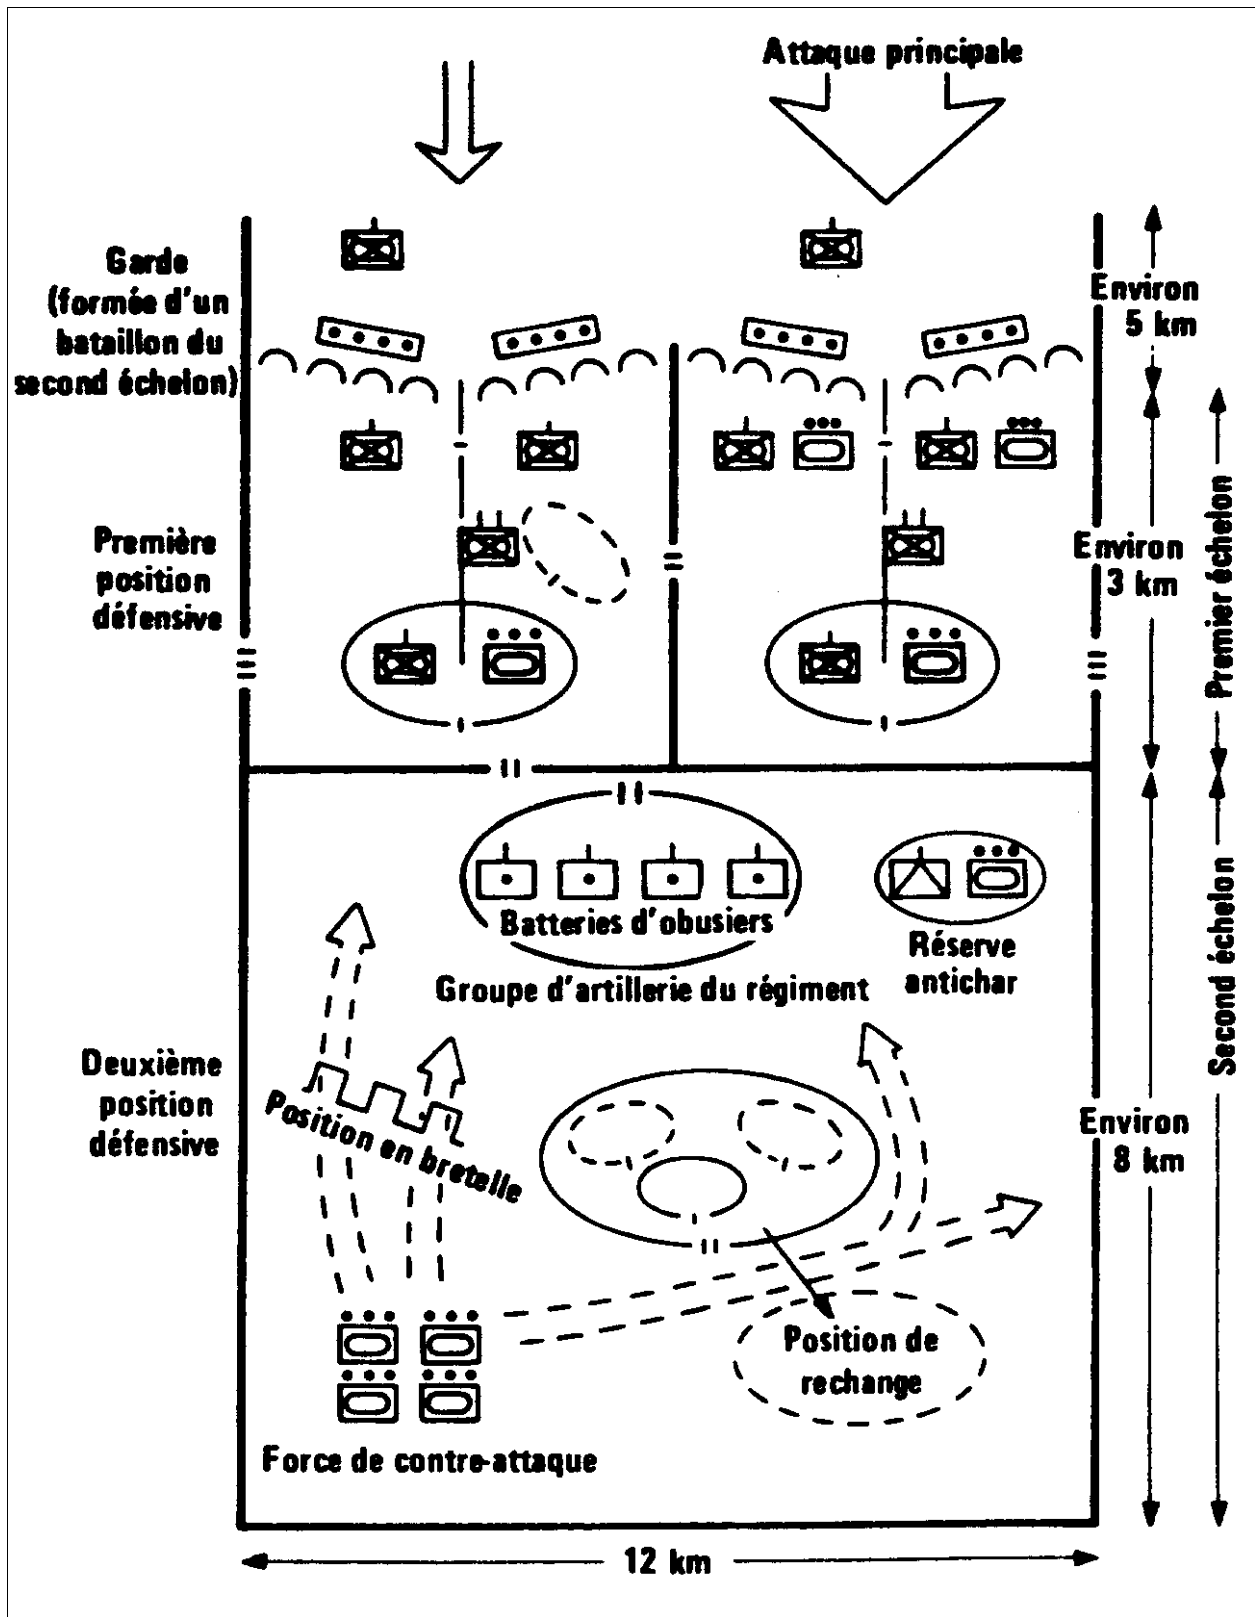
Attaque principale

Garde (formée d'un bataillon du second échelon)

Environ 5 km

Première position défensive

Environ 3 km

Premier échelon

Batteries d'obusiers

Groupe d'artillerie du régiment

Réserve antichar

Second échelon

Deuxième position défensive

Position en bretelle

Environ 8 km

Position de rechange

Force de contre-attaque

12 km